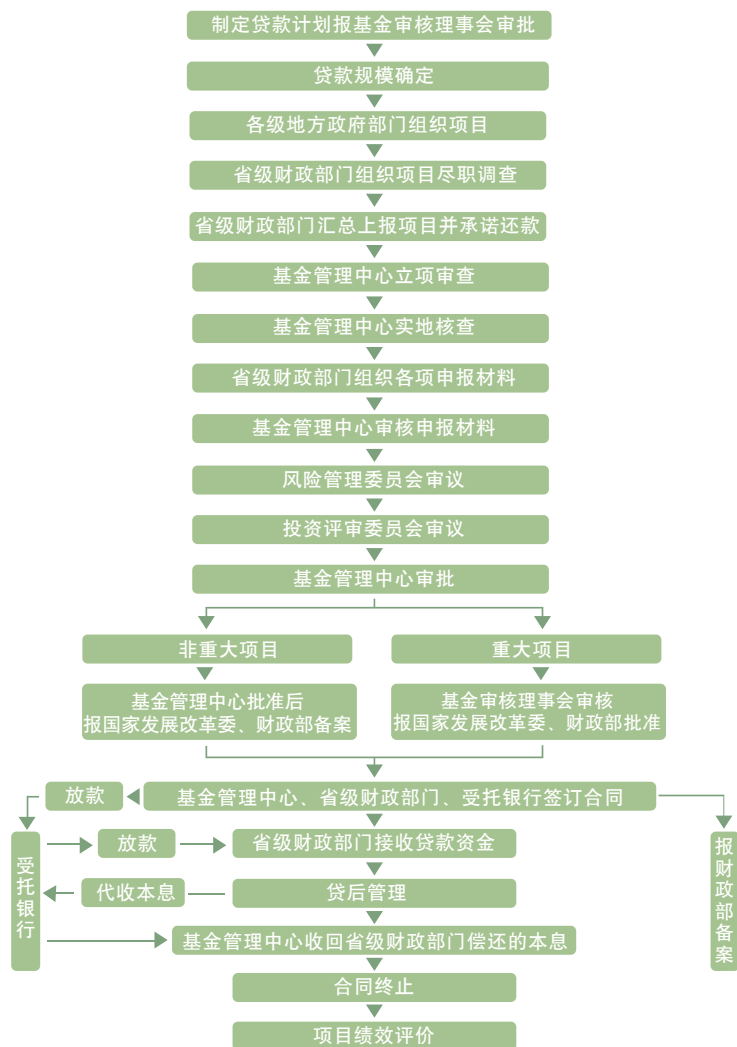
制定贷款计划报基金审核理事会审批

贷款规模确定

各级地方政府部门组织项目

省级财政部门组织项目尽职调查

省级财政部门汇总上报项目并承诺还款

基金管理中心立项审查

基金管理中心实地核查

省级财政部门组织各项申报材料

基金管理中心审核申报材料

风险管理委员会审议

投资评审委员会审议

基金管理中心审批

非重大项目

重大项目

基金管理中心批准后报国家发展改革委、财政部备案

基金审核理事会审核报国家发展改革委、财政部批准

放款

基金管理中心、省级财政部门、受托银行签订合同

受托银行

放款

省级财政部门接收贷款资金

代收本息

贷后管理

基金管理中心收回省级财政部门偿还的本息

合同终止

项目绩效评价

报财政部备案